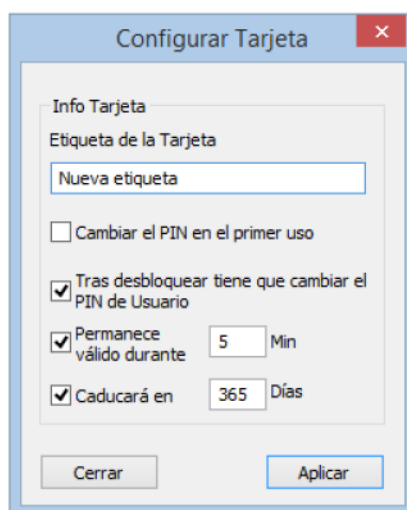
Configurar Tarjeta

✕

Info Tarjeta

Etiqueta de la Tarjeta

Nueva etiqueta

Cambiar el PIN en el primer uso

Tras desbloquear tiene que cambiar el PIN de Usuario

Permanece válido durante 5 Min

Caducará en 365 Días

Cerrar

Aplicar